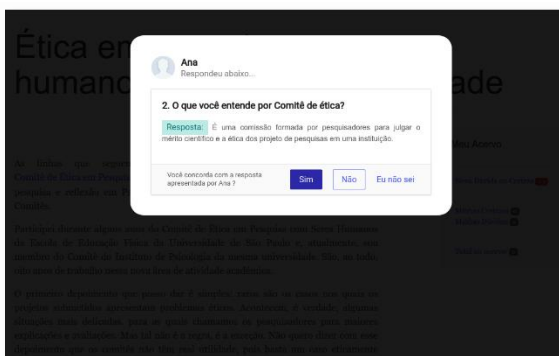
Ana
Respondeu abaixo...

2. O que você entende por Comitê de ética?

Resposta: É uma comissão formada por pesquisadores para julgar o mérito científico e a ética dos projeto de pesquisas em uma instituição.

Você concorda com a resposta apresentada por Ana ?

Sim

Não

Eu não sei

Ética em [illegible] humano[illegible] ade

Meu Acervo